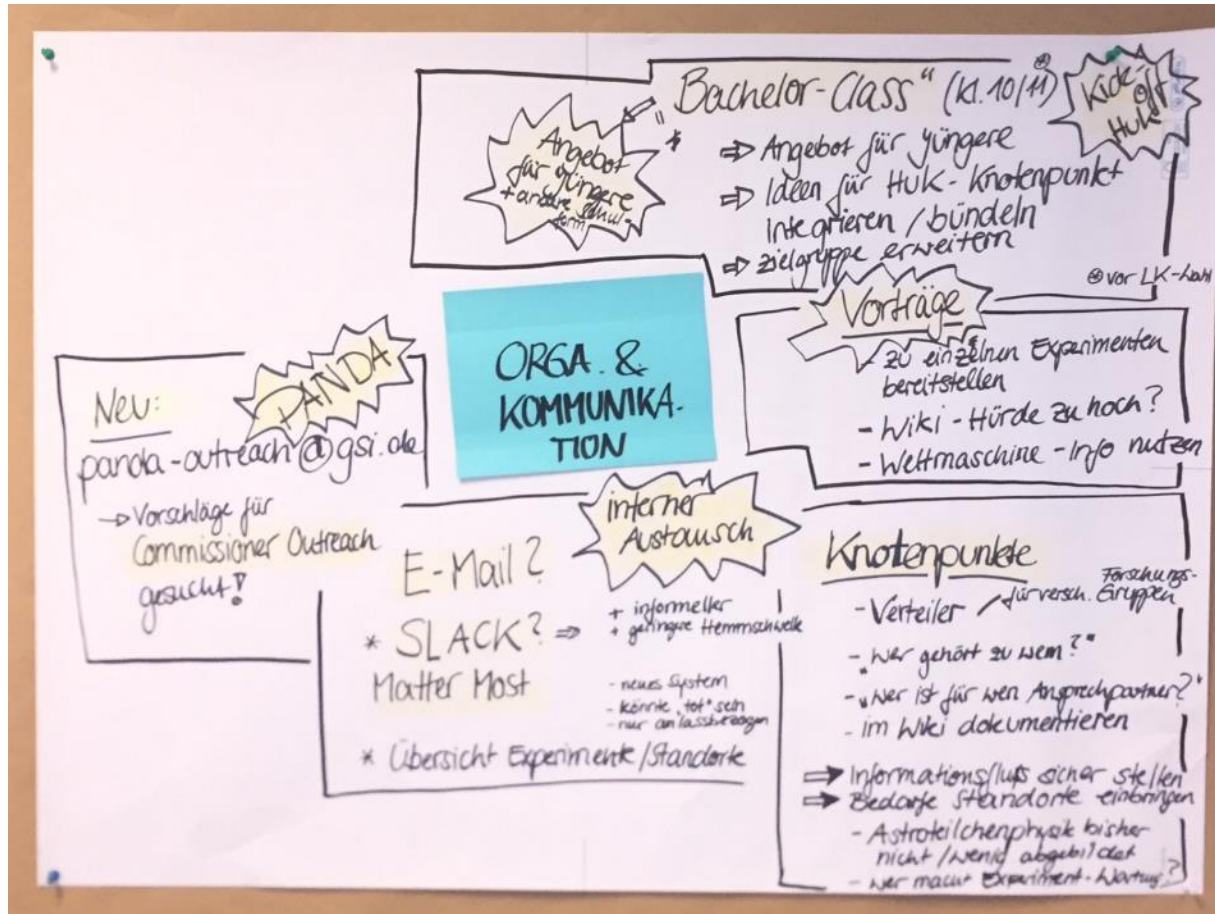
Angebot für jüngere + andere Schulform

* „Bachelor-Class" (Kl. 10/11)®

Kick off HuK

⇒ Angebot für jüngere
⇒ Ideen für HuK-Knotenpunkt integrieren / bündeln
⇒ Zielgruppe erweitern

® vor LK-Wahl

ORGA. & KOMMUNIKATION

PANDA

Neu:
panda-outreach@gsi.de
→ Vorschläge für Commissioner Outreach gesucht!

Vorträge
- zu einzelnen Experimenten bereitstellen
- Wiki-Hürde zu hoch?
- Weltmaschine-Info nutzen

interner Austausch

E-Mail?
* SLACK? ⇒ + informeller + geringere Hemmschwelle
Matter Most - neues System - könnte „tot" sein - nur anlassbezogen
* Übersicht Experimente / Standorte

Knotenpunkte
- Verteiler / für versch. Forschungs-Gruppen
- „Wer gehört zu wem?"
- „Wer ist für wen Ansprechpartner?"
- im Wiki dokumentieren
⇒ Informationsfluss sicher stellen
⇒ Bedarfe Standorte einbringen
- Astroteilchenphysik bisher nicht / wenig abgebildet
- Wer macht Experiment-Wartung?